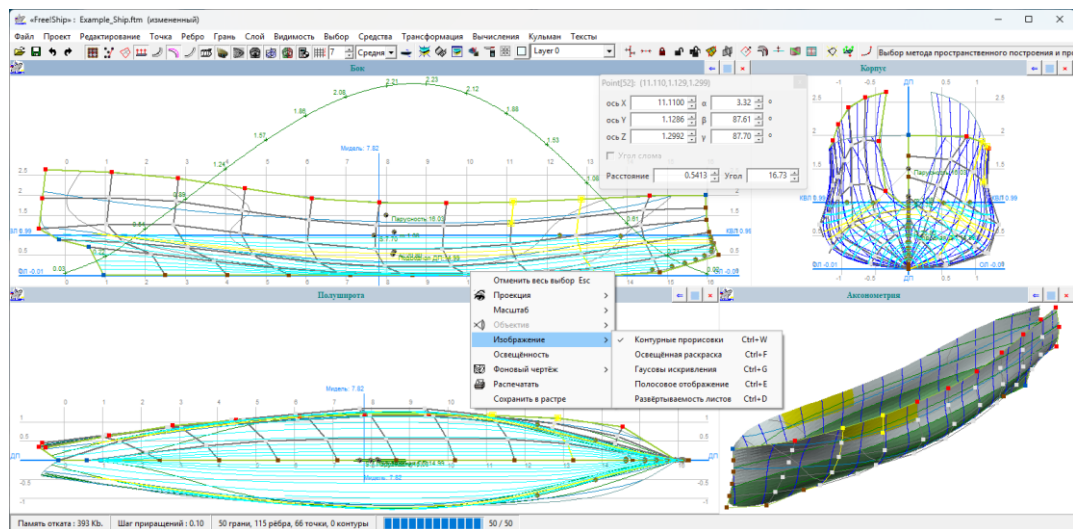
«FreeShip» : Example_Ship.ftm (изменённый)

Файл Проект Редактирование Точка Ребро Грань Слой Видимость Выбор Средства Трансформация Вычисления Кульман Тексты

7 Средня Layer 0 Выбор метода пространственного построения и пр

Бок

Корпус

Point[52]: (11.110,1.129,1.299)

ось X 11.1100 α 3.32 °
ось Y 1.1286 β 87.61 °
ось Z 1.2992 γ 87.70 °

Угол слома

Расстояние 0.5413 Угол 16.73

2.08 2.21 2.23 2.12 1.86 1.88 1.57 1.53 1.24 1.56

Мидель: 7.62

0 1 2 3 4 5 6 7 8 9 10 11 12 13

2.5 2 1.5 1 0.5

КВЛ 0.99 Парусность 16.05 ДП 0.59 КВЛ 0.99 ФЛ -0.01 ФЛ -0.05 0.03 0.81

Отменить весь выбор Esc
Проекция
Масштаб
Объектив
Изображение
Освещённость
Фоновый чертёж
Распечатать
Сохранить в растре

Контурные прорисовки Ctrl+W
Освещённая раскраска Ctrl+F
Гаусовы искривления Ctrl+G
Полосовое отображение Ctrl+E
Развёртываемость листов Ctrl+D

Полуширота

Аксонометрия

Мидель: 7.62

0 1 2 3 4 5 6 7 8 9 10 11 12 13 14 15 16

ДП 1 0.5 -0.5 -1

Память отката : 393 Kb. Шаг приращений : 0.10 50 грани, 115 рёбра, 66 точки, 0 контуры 50 / 50